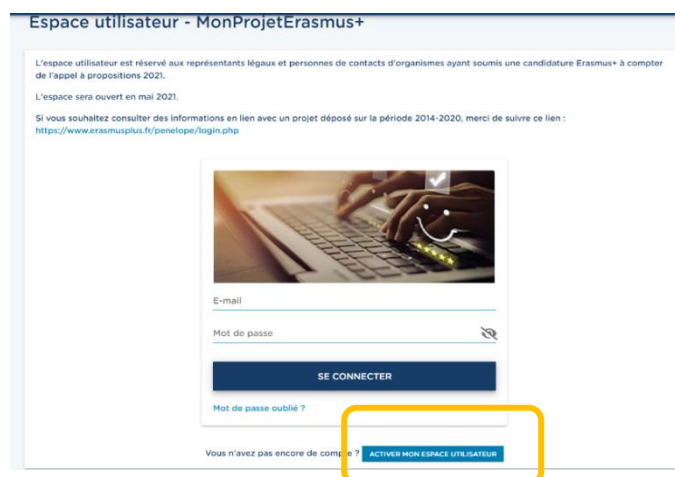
Espace utilisateur - MonProjetErasmus+

L'espace utilisateur est réservé aux représentants légaux et personnes de contacts d'organismes ayant soumis une candidature Erasmus+ à compter de l'appel à propositions 2021.

L'espace sera ouvert en mai 2021.

Si vous souhaitez consulter des informations en lien avec un projet déposé sur la période 2014-2020, merci de suivre ce lien : https://www.erasmusplus.fr/penelope/login.php

E-mail

Mot de passe

SE CONNECTER

Mot de passe oublié ?

Vous n'avez pas encore de compte ? ACTIVER MON ESPACE UTILISATEUR